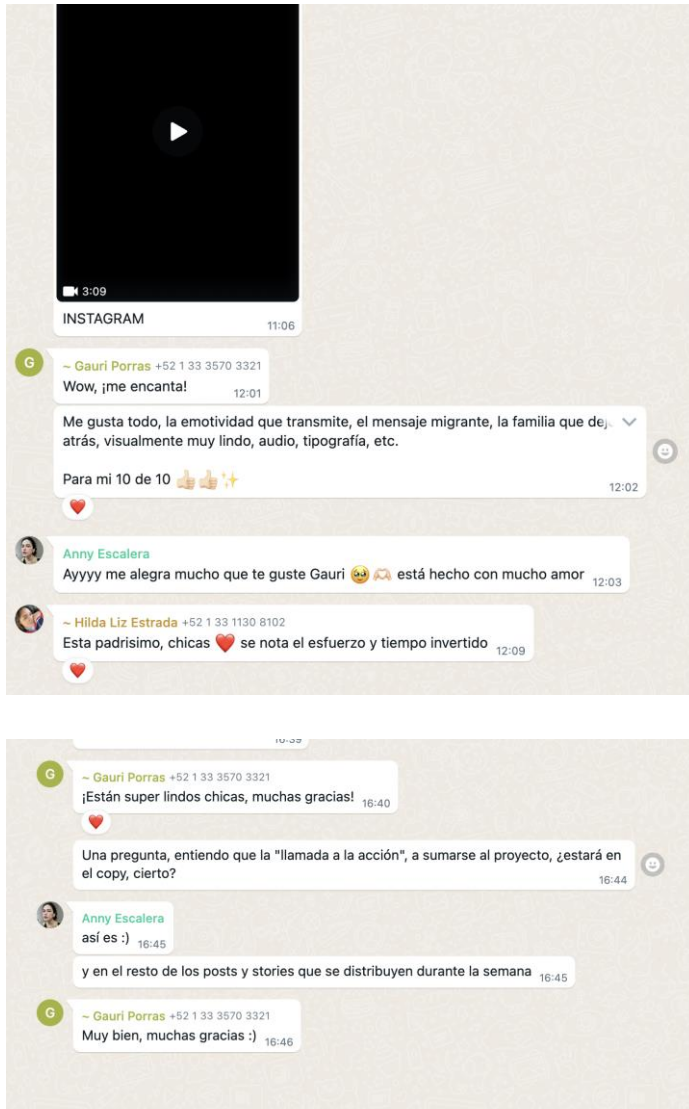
3:09

INSTAGRAM 11:06

G ~ Gauri Porras +52 1 33 3570 3321
Wow, ¡me encanta! 12:01

Me gusta todo, la emotividad que transmite, el mensaje migrante, la familia que dej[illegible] atrás, visualmente muy lindo, audio, tipografía, etc.

Para mi 10 de 10 👍🏻👍🏻✨ 12:02

❤️

Anny Escalera
Ayyyy me alegra mucho que te guste Gauri 🥹🫶🏻 está hecho con mucho amor 12:03

~ Hilda Liz Estrada +52 1 33 1130 8102
Esta padrisimo, chicas ❤️ se nota el esfuerzo y tiempo invertido 12:09

❤️

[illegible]

G ~ Gauri Porras +52 1 33 3570 3321
¡Están super lindos chicas, muchas gracias! 16:40

❤️

Una pregunta, entiendo que la "llamada a la acción", a sumarse al proyecto, ¿estará en el copy, cierto? 16:44

Anny Escalera
así es :) 16:45

y en el resto de los posts y stories que se distribuyen durante la semana 16:45

G ~ Gauri Porras +52 1 33 3570 3321
Muy bien, muchas gracias :) 16:46